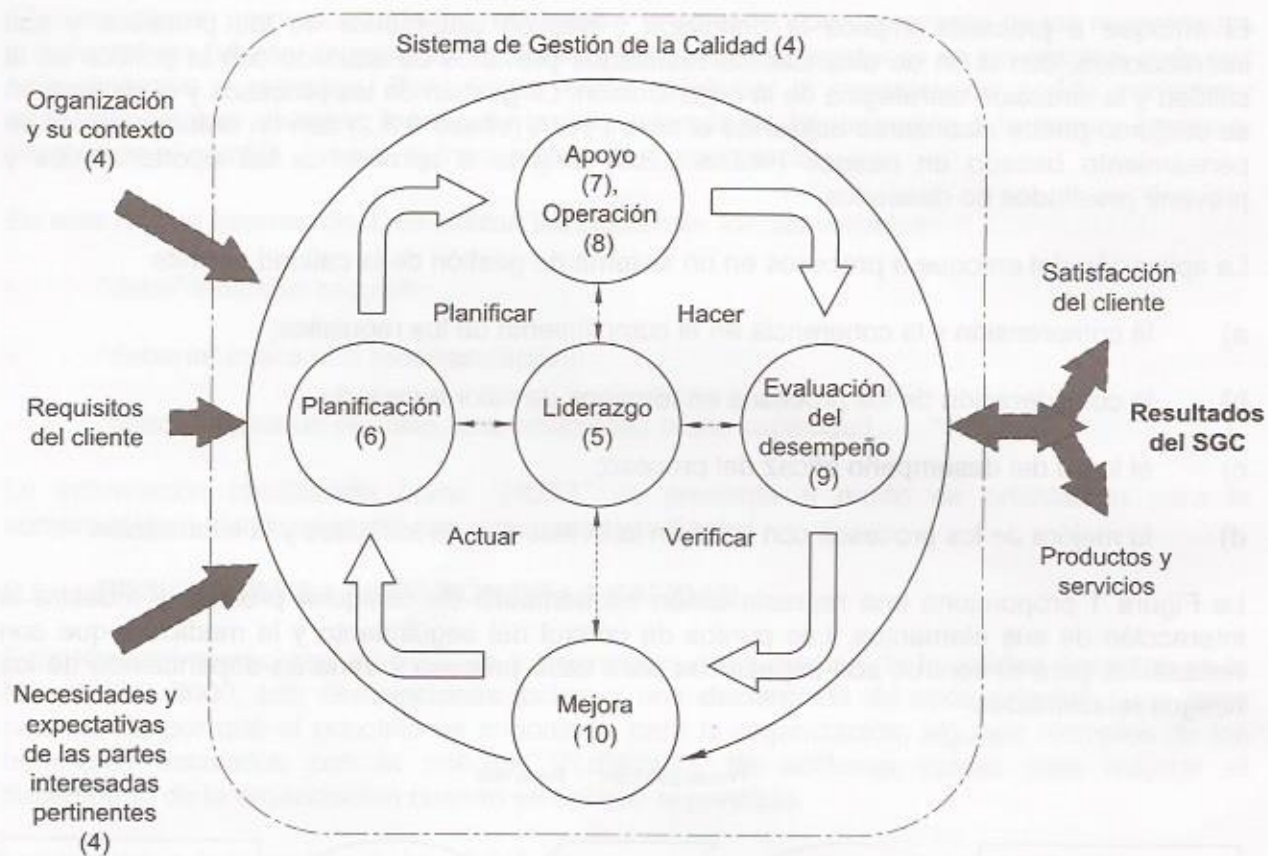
Sistema de Gestión de la Calidad (4)

Organización y su contexto (4)

Requisitos del cliente

Necesidades y expectativas de las partes interesadas pertinentes (4)

Apoyo (7), Operación (8)

Planificar

Hacer

Planificación (6)

Liderazgo (5)

Evaluación del desempeño (9)

Actuar

Verificar

Mejora (10)

Satisfacción del cliente

Resultados del SGC

Productos y servicios